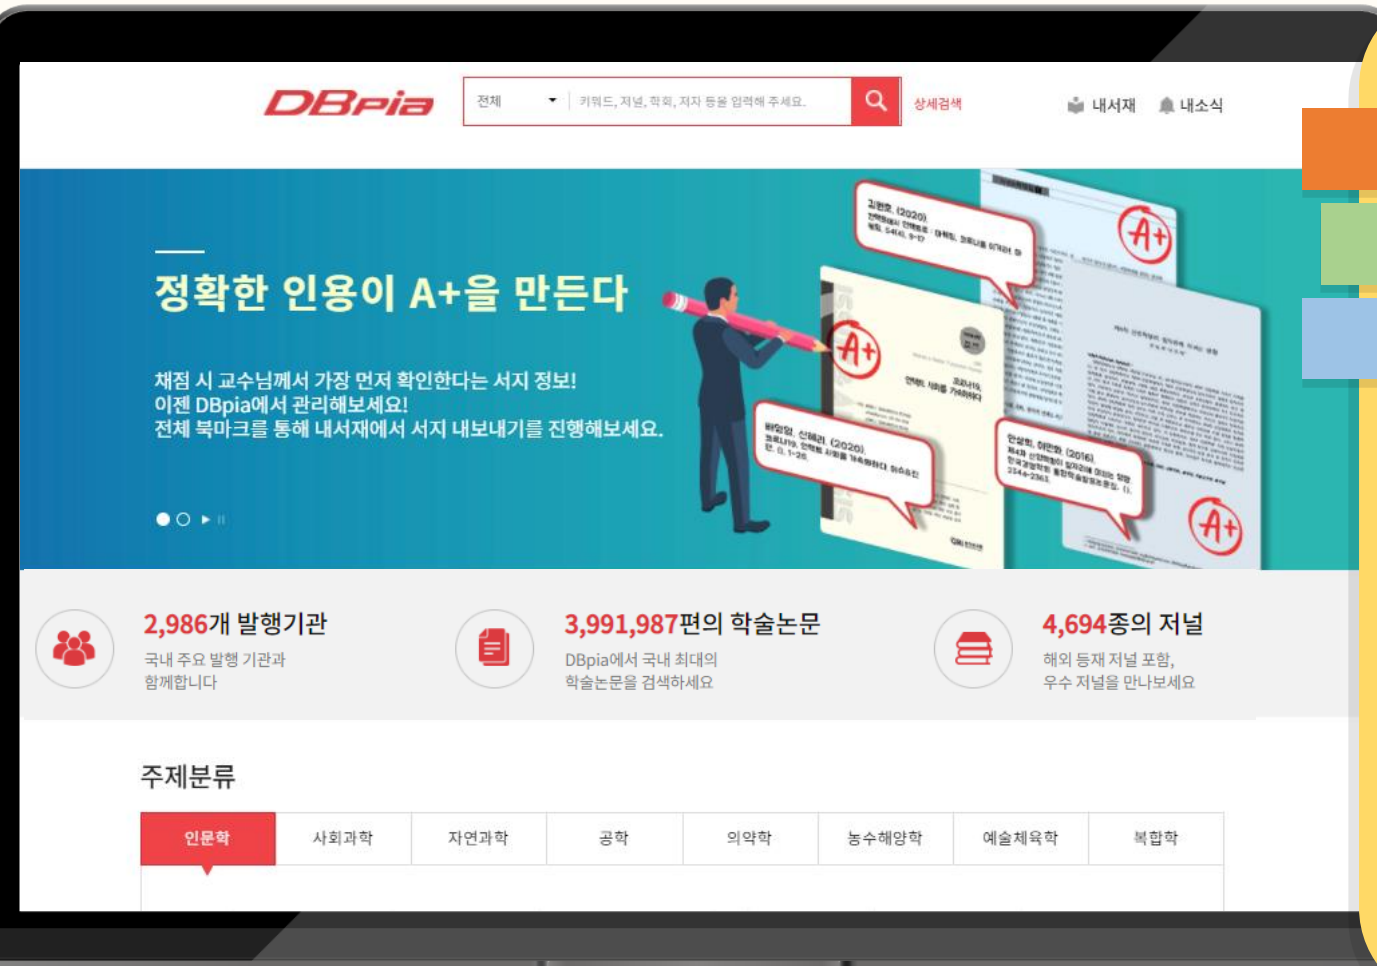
DBpia

전체 | 키워드, 저널, 학회, 저자 등을 입력해 주세요.

상세검색

내서재 내소식

정확한 인용이 A+을 만든다

채점 시 교수님께서 가장 먼저 확인한다는 서지 정보!
이젠 DBpia에서 관리해보세요!
전체 북마크를 통해 내서재에서 서지 내보내기를 진행해보세요.

A+

A+

A+

2,986개 발행기관
국내 주요 발행 기관과 함께합니다

3,991,987편의 학술논문
DBpia에서 국내 최대의 학술논문을 검색하세요

4,694종의 저널
해외 등재 저널 포함, 우수 저널을 만나보세요

주제분류

| 인문학 | 사회과학 | 자연과학 | 공학 | 의약학 | 농수해양학 | 예술체육학 | 복합학 |
|---|---|---|---|---|---|---|---|